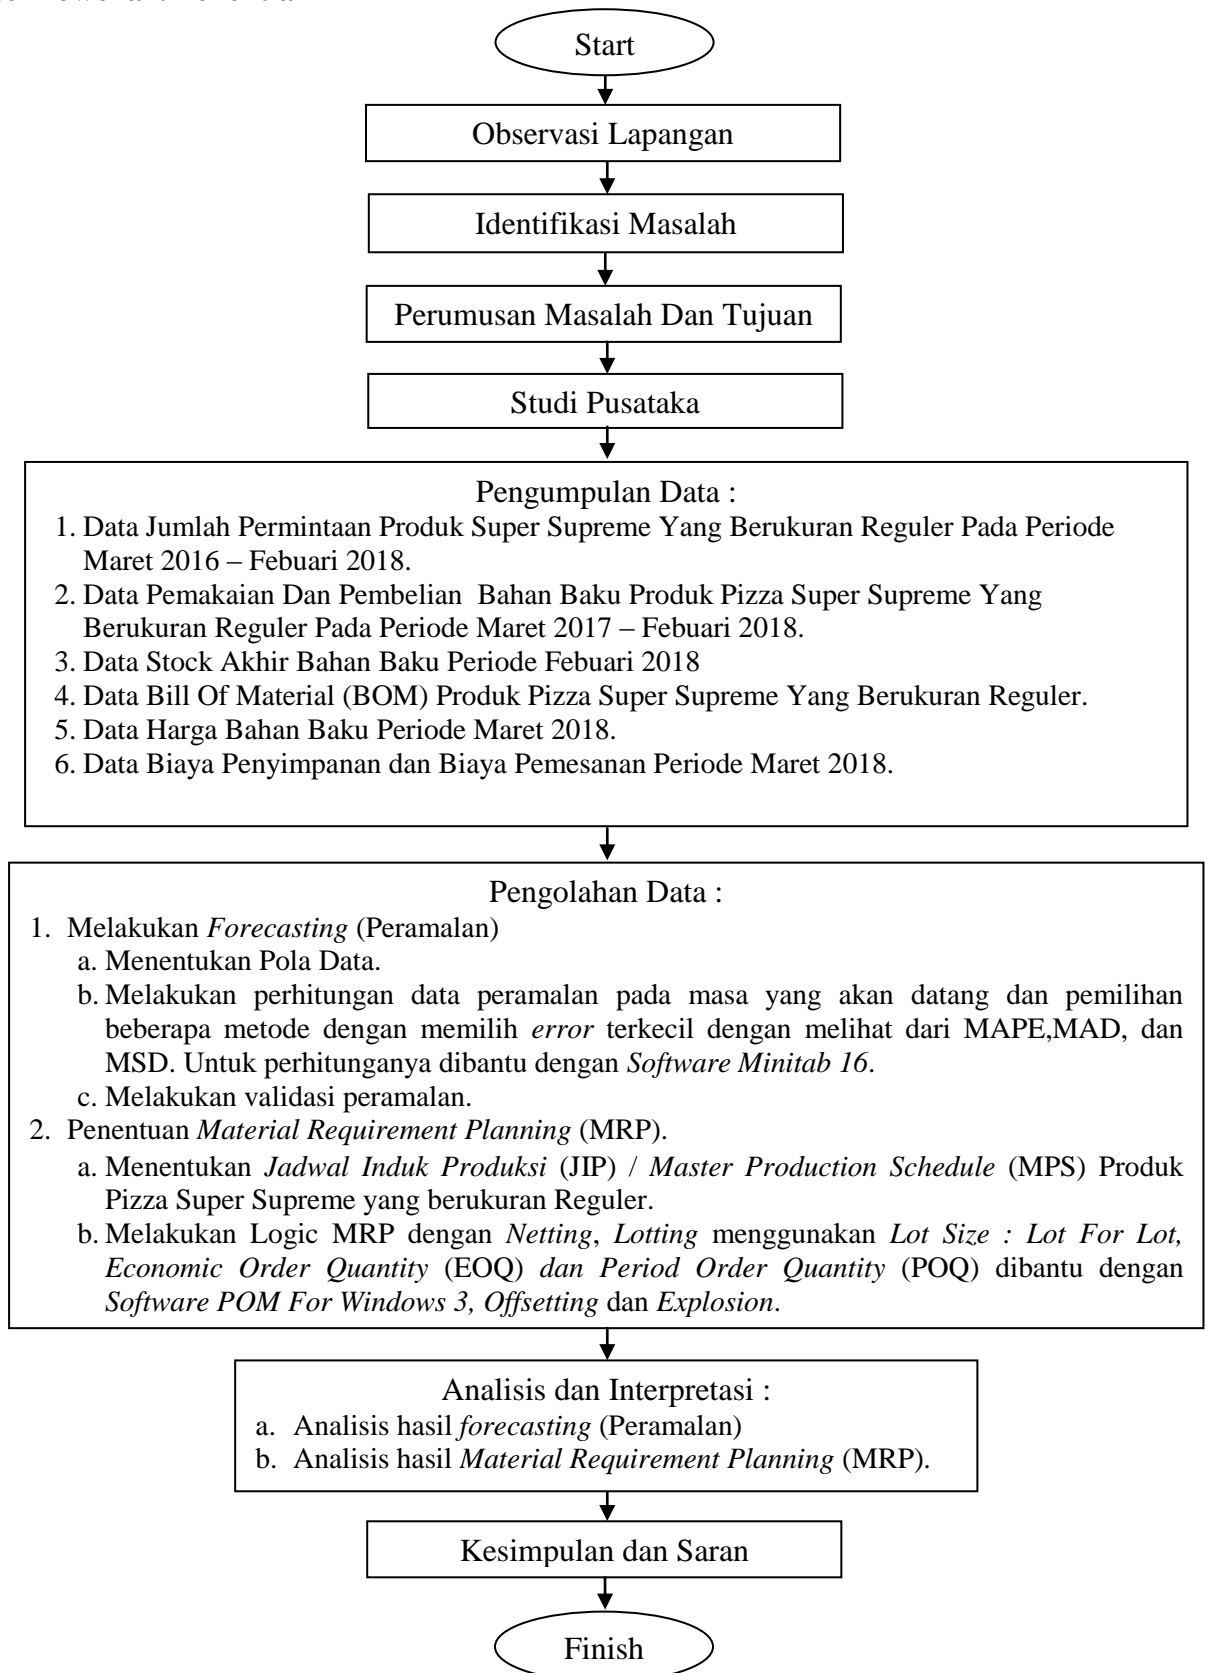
Start

Observasi Lapangan

Identifikasi Masalah

Perumusan Masalah Dan Tujuan

Studi Pusataka

Pengumpulan Data :
1. Data Jumlah Permintaan Produk Super Supreme Yang Berukuran Reguler Pada Periode Maret 2016 – Febuari 2018.
2. Data Pemakaian Dan Pembelian Bahan Baku Produk Pizza Super Supreme Yang Berukuran Reguler Pada Periode Maret 2017 – Febuari 2018.
3. Data Stock Akhir Bahan Baku Periode Febuari 2018
4. Data Bill Of Material (BOM) Produk Pizza Super Supreme Yang Berukuran Reguler.
5. Data Harga Bahan Baku Periode Maret 2018.
6. Data Biaya Penyimpanan dan Biaya Pemesanan Periode Maret 2018.

Pengolahan Data :
1. Melakukan *Forecasting* (Peramalan)
a. Menentukan Pola Data.
b. Melakukan perhitungan data peramalan pada masa yang akan datang dan pemilihan beberapa metode dengan memilih *error* terkecil dengan melihat dari MAPE,MAD, dan MSD. Untuk perhitunganya dibantu dengan *Software Minitab 16*.
c. Melakukan validasi peramalan.
2. Penentuan *Material Requirement Planning* (MRP).
a. Menentukan *Jadwal Induk Produksi* (JIP) / *Master Production Schedule* (MPS) Produk Pizza Super Supreme yang berukuran Reguler.
b. Melakukan Logic MRP dengan *Netting*, *Lotting* menggunakan *Lot Size : Lot For Lot, Economic Order Quantity* (EOQ) *dan Period Order Quantity* (POQ) dibantu dengan *Software POM For Windows 3, Offsetting* dan *Explosion*.

Analisis dan Interpretasi :
a. Analisis hasil *forecasting* (Peramalan)
b. Analisis hasil *Material Requirement Planning* (MRP).

Kesimpulan dan Saran

Finish